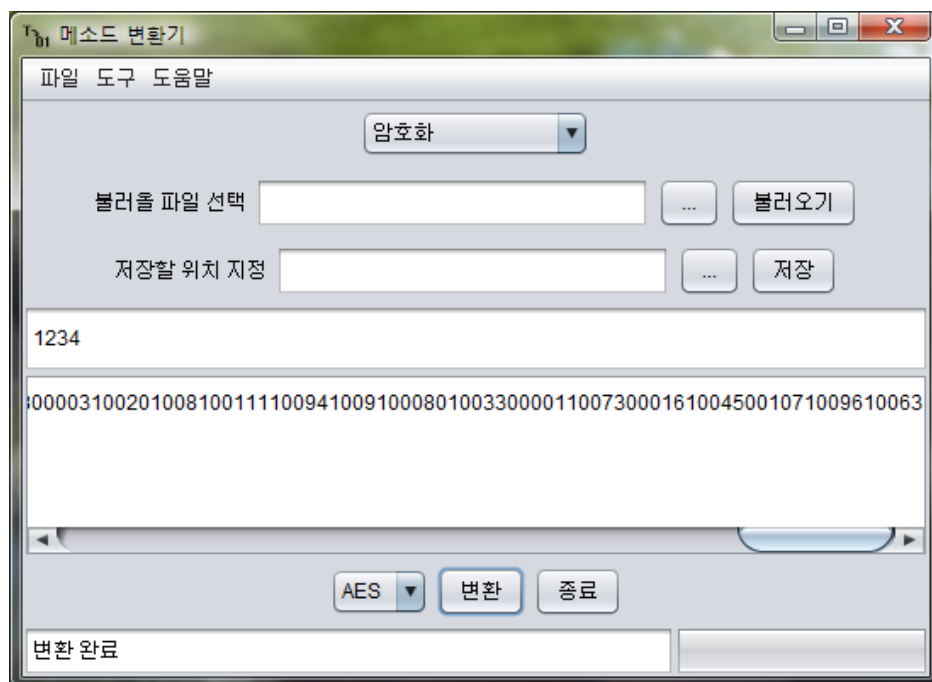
메소드 변환기

파일 도구 도움말

암호화

불러올 파일 선택 ... 불러오기

저장할 위치 지정 ... 저장

1234

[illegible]000031002010081001111009410091000801003300001100730001610045001071009610063

AES 변환 종료

변환 완료